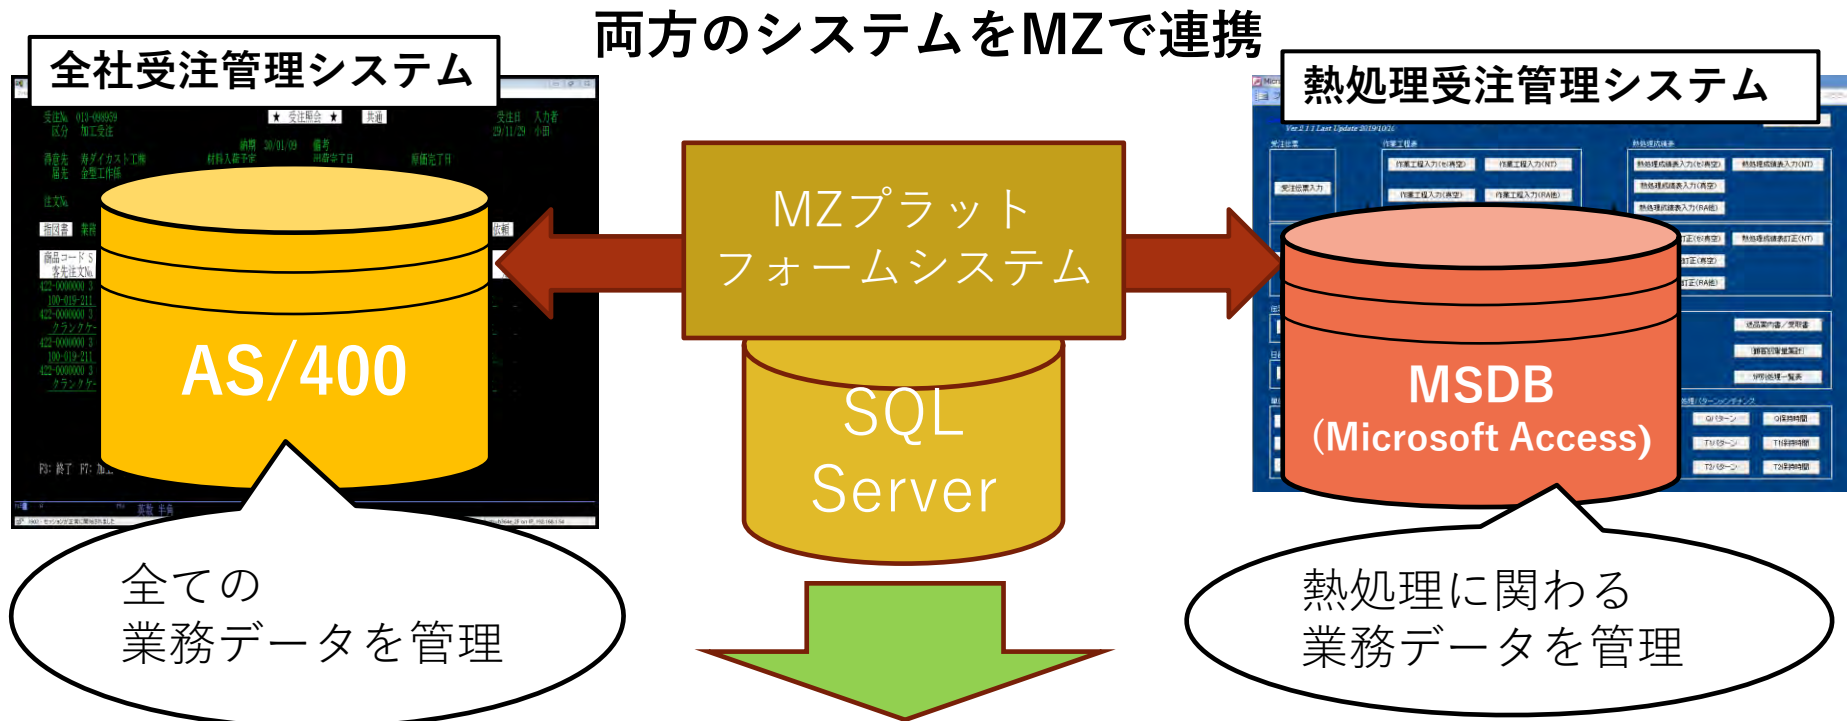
両方のシステムをMZで連携

全社受注管理システム

熱処理受注管理システム

MZプラットフォームシステム

AS/400

SQL Server

MSDB
(Microsoft Access)

全ての
業務データを管理

熱処理に関わる
業務データを管理